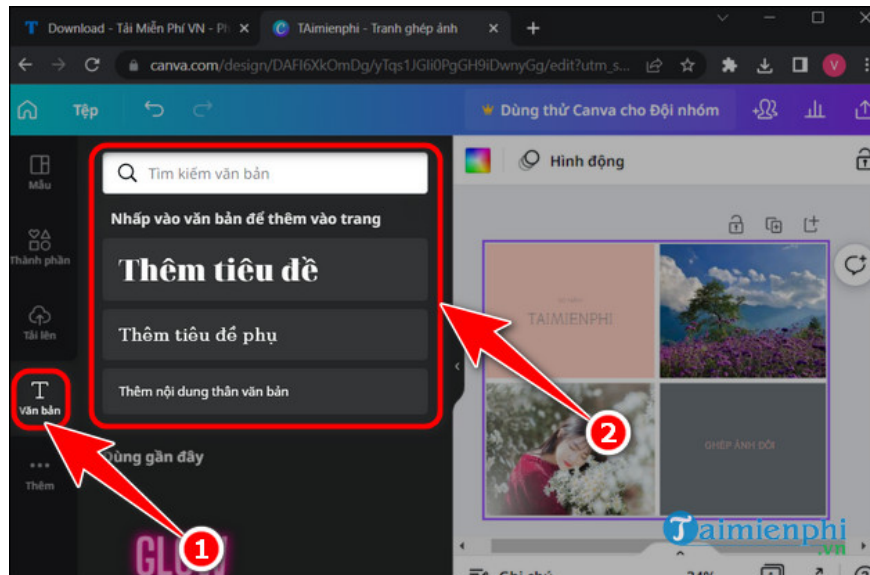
Download - Tải Miễn Phí VN - Ph
TAimienphi - Tranh ghép ảnh
canva.com/design/DAFI6XkOmDg/yTqs1JGli0PgGH9iDwnyGg/edit?utm_s...
Tệp
Dùng thử Canva cho Đội nhóm
Mẫu
Thành phần
Tải lên
Văn bản
Thêm
Tìm kiếm văn bản
Nhấp vào văn bản để thêm vào trang
Thêm tiêu đề
Thêm tiêu đề phụ
Thêm nội dung thân văn bản
Dùng gần đây
Hình động
TAIMIENPHI
GHÉP ẢNH ĐÔI
1
2
Taimienphi
.vn